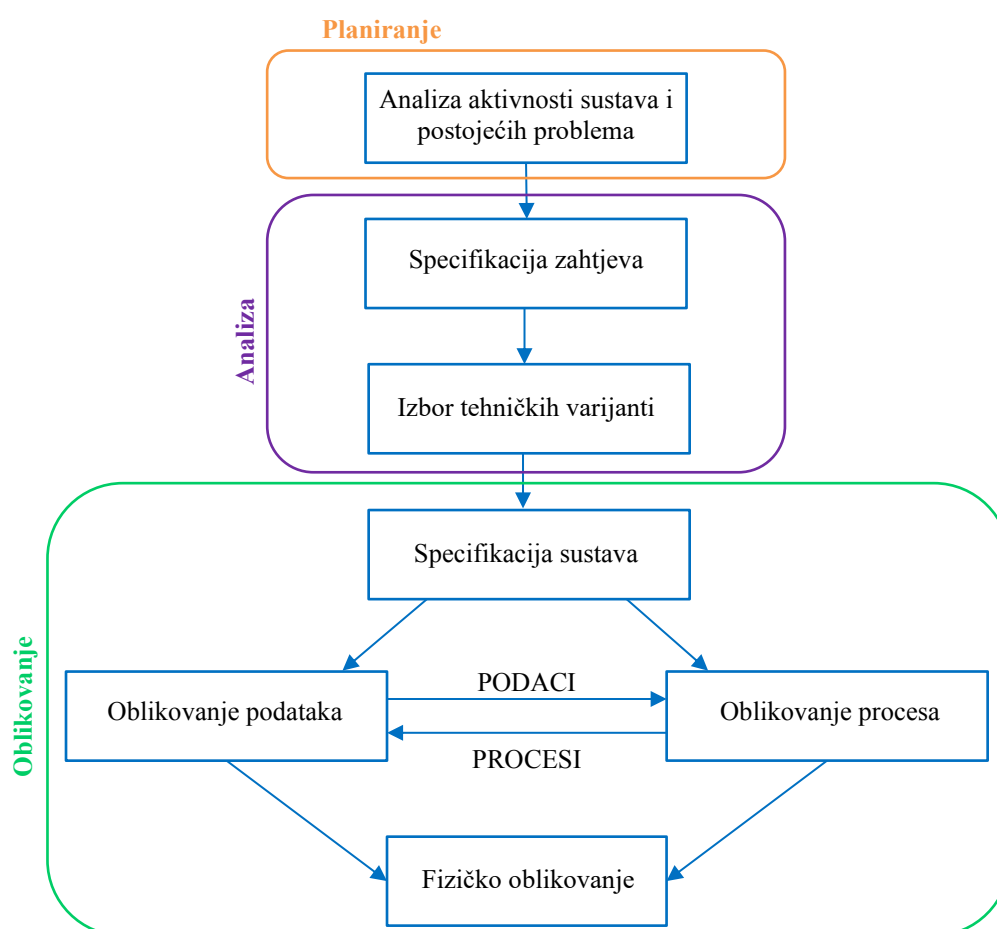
Planiranje

Analiza aktivnosti sustava i postojećih problema

Analiza

Specifikacija zahtjeva

Izbor tehničkih varijanti

Oblikovanje

Specifikacija sustava

Oblikovanje podataka

PODACI

PROCESI

Oblikovanje procesa

Fizičko oblikovanje